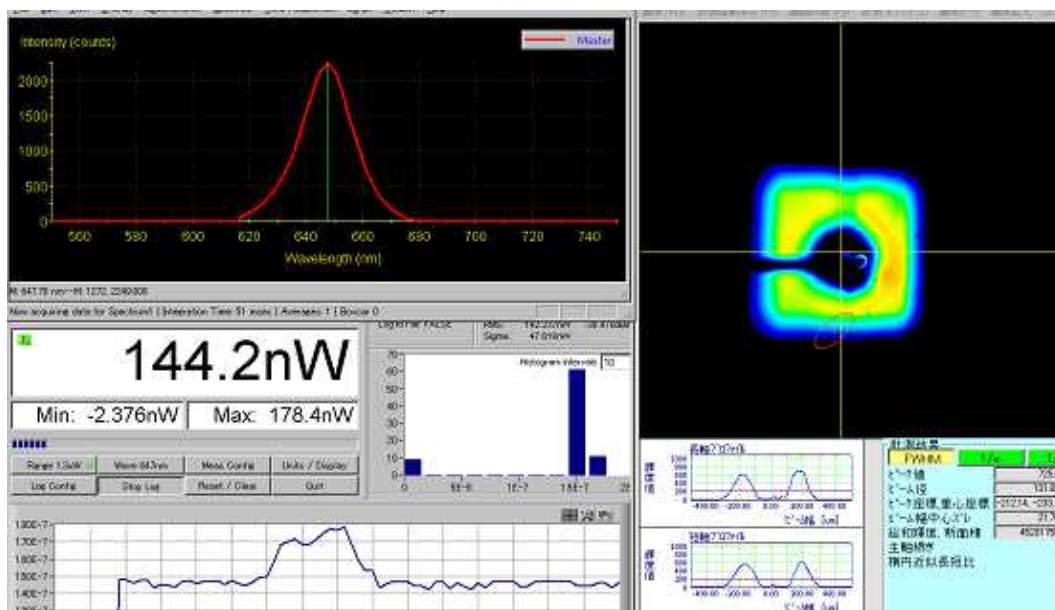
Intensity (counts)

Master

2000
1500
1000
500
0

560 580 600 620 640 660 680 700 720 740

Wavelength (nm)

M: 643.78 nm=-99.1272, 2249.008

Now acquiring data for Spectrum1 | Integration Time: 51 msec | Averages: 1 | Boxcar: 0

144.2nW

Min: -2.376nW

Max: 178.4nW

Range: 1.3uW

Wave 643nm

Meas. Config

Units / Display

Log Config

Stop Log

Reset / Clear

Quit

Logfile: FALSE

RMS: 152.237nW

Sigma: 47.016nW

Histogram Intervals 50

70
60
50
40
30
20
10
0

0 5E-8 1E-7 1.5E-7 2E

1.90E-7
1.70E-7
1.60E-7
1.50E-7
1.40E-7

長軸プロファイル

輝度値

ビーム幅 [um]

短軸プロファイル

輝度値

ビーム幅 [um]

計測結果

FWHM

1/e

ピーク値

ビーム径

ピーク座標,重心座標

ビーム幅中心ズレ

総和輝度,断面積

主軸傾き

楕円近似長短比

-21214, -233,

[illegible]

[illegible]

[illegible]

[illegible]